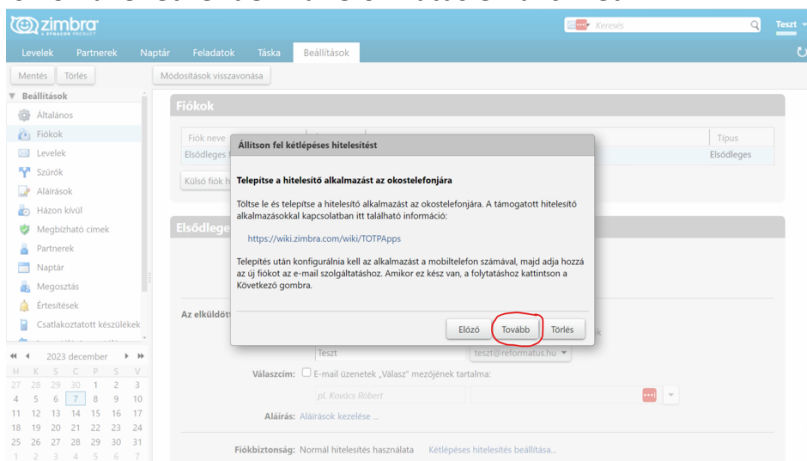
zimbra
A SYNACOR PRODUCT

Keresés

Teszt

Levelek | Partnerek | Naptár | Feladatok | Táska | Beállítások

Mentés | Törlés | Módosítások visszavonása

Beállítások
Általános
Fiókok
Levelek
Szűrők
Aláírások
Házon kívül
Megbízható címek
Partnerek
Naptár
Megosztás
Értesítések
Csatlakoztatott készülékek

2023 december

| H | K | S | C | P | S | V |
|---|---|---|---|---|---|---|
| 27 | 28 | 29 | 30 | 1 | 2 | 3 |
| 4 | 5 | 6 | 7 | 8 | 9 | 10 |
| 11 | 12 | 13 | 14 | 15 | 16 | 17 |
| 18 | 19 | 20 | 21 | 22 | 23 | 24 |
| 25 | 26 | 27 | 28 | 29 | 30 | 31 |
| 1 | 2 | 3 | 4 | 5 | 6 | 7 |

Fiókok

Fiók neve | Típus
Elsődleges | Elsődleges

Külső fiók

Elsődlege

Az elküldött

Teszt | teszt@reformatus.hu

Válaszcím: E-mail üzenetek „Válasz" mezőjének tartalma:
pl. Kovács Róbert

Aláírás: Aláírások kezelése ...

Fiókbiztonság: Normál hitelesítés használata Kétlépéses hitelesítés beállítása...

Állítson fel kétlépéses hitelesítést

Telepítse a hitelesítő alkalmazást az okostelefonjára

Töltse le és telepítse a hitelesítő alkalmazást az okostelefonjára. A támogatott hitelesítő alkalmazásokkal kapcsolatban itt található információ:

https://wiki.zimbra.com/wiki/TOTPApps

Telepítés után konfigurálnia kell az alkalmazást a mobiltelefon számával, majd adja hozzá az új fiókot az e-mail szolgáltatáshoz. Amikor ez kész van, a folytatáshoz kattintson a Következő gombra.

Előző | Tovább | Törlés